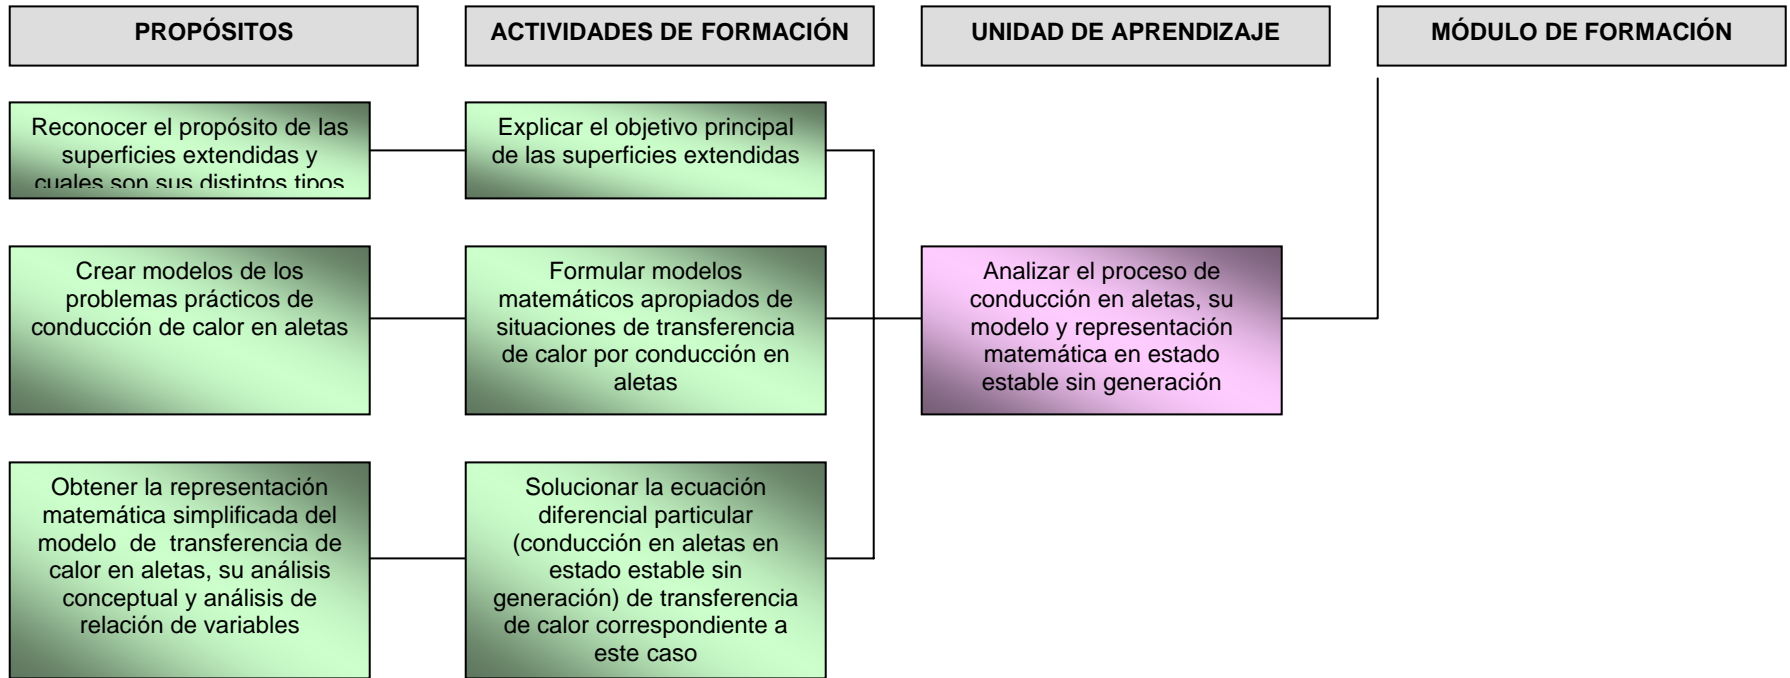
PROPÓSITOS

ACTIVIDADES DE FORMACIÓN

UNIDAD DE APRENDIZAJE

MÓDULO DE FORMACIÓN

Reconocer el propósito de las superficies extendidas y cuales son sus distintos tipos

Explicar el objetivo principal de las superficies extendidas

Crear modelos de los problemas prácticos de conducción de calor en aletas

Formular modelos matemáticos apropiados de situaciones de transferencia de calor por conducción en aletas

Analizar el proceso de conducción en aletas, su modelo y representación matemática en estado estable sin generación

Obtener la representación matemática simplificada del modelo de transferencia de calor en aletas, su análisis conceptual y análisis de relación de variables

Solucionar la ecuación diferencial particular (conducción en aletas en estado estable sin generación) de transferencia de calor correspondiente a este caso